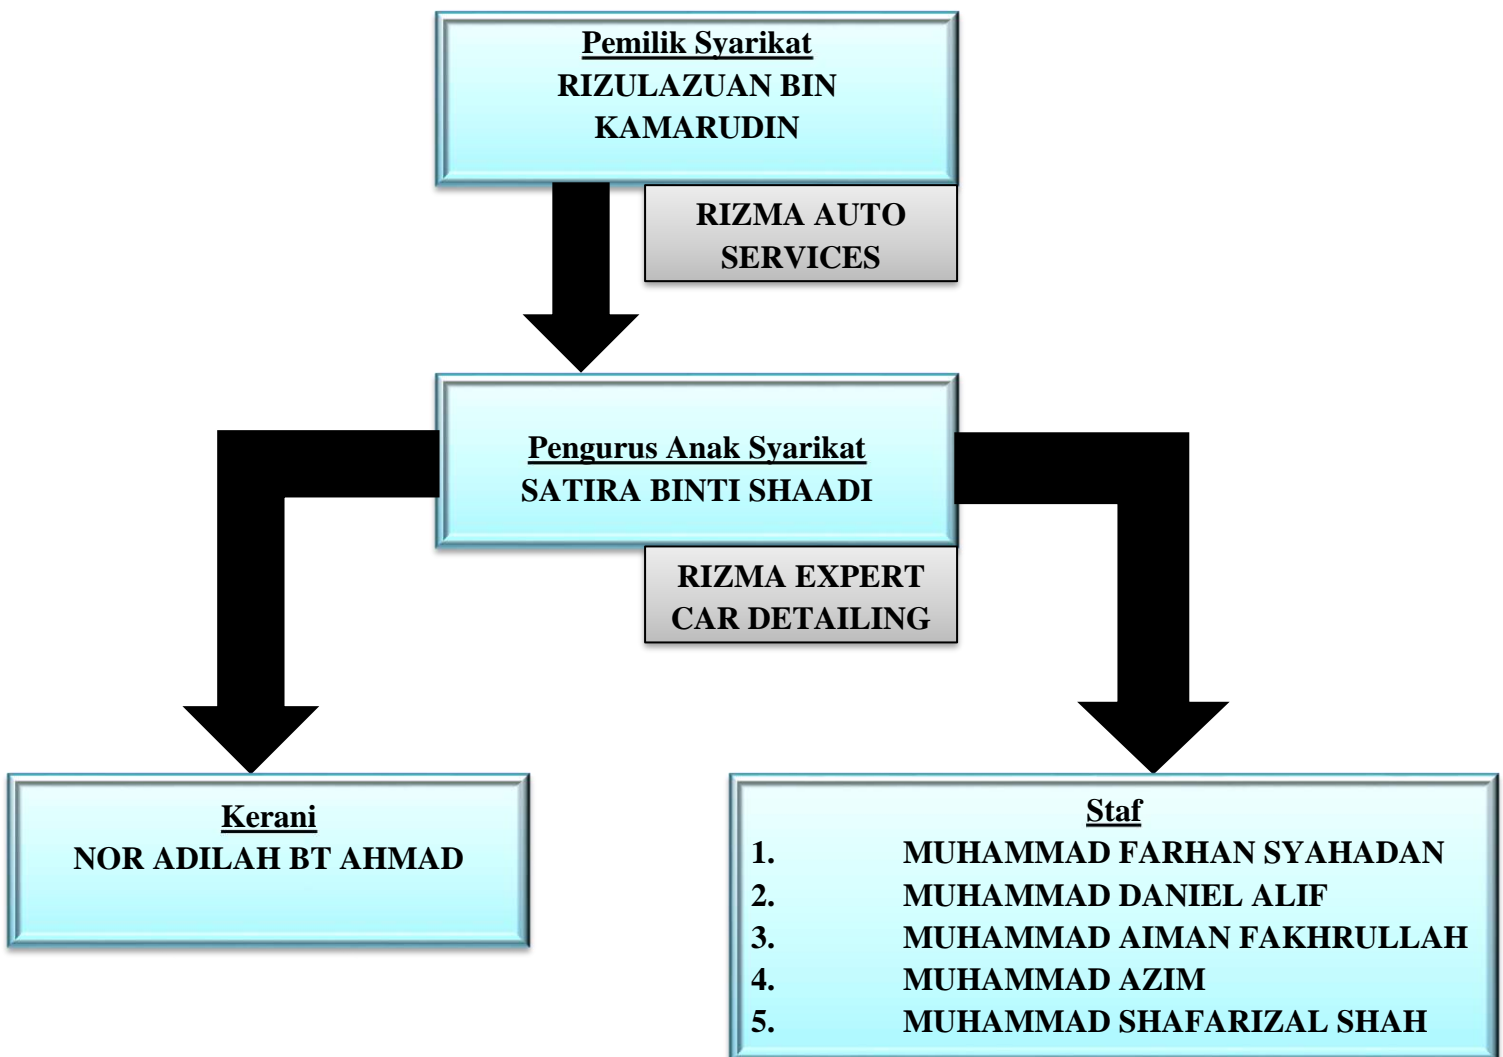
Pemilik Syarikat
RIZULAZUAN BIN KAMARUDIN

RIZMA AUTO SERVICES

Pengurus Anak Syarikat
SATIRA BINTI SHAADI

RIZMA EXPERT CAR DETAILING

Kerani
NOR ADILAH BT AHMAD

Staf
1. MUHAMMAD FARHAN SYAHADAN
2. MUHAMMAD DANIEL ALIF
3. MUHAMMAD AIMAN FAKHRULLAH
4. MUHAMMAD AZIM
5. MUHAMMAD SHAFARIZAL SHAH